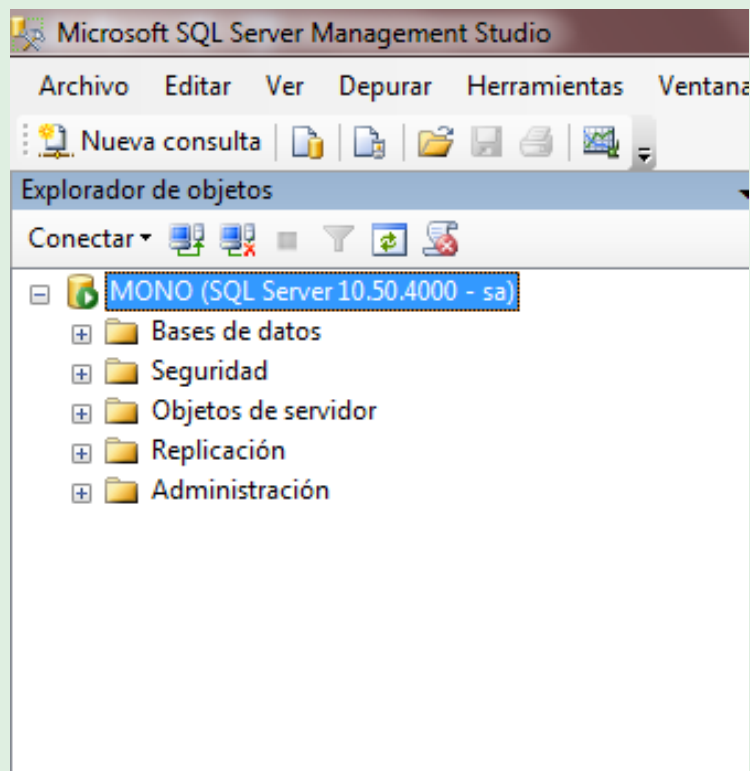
Microsoft SQL Server Management Studio

Archivo Editar Ver Depurar Herramientas Ventana

Nueva consulta

Explorador de objetos

Conectar

MONO (SQL Server 10.50.4000 - sa)

Bases de datos

Seguridad

Objetos de servidor

Replicación

Administración